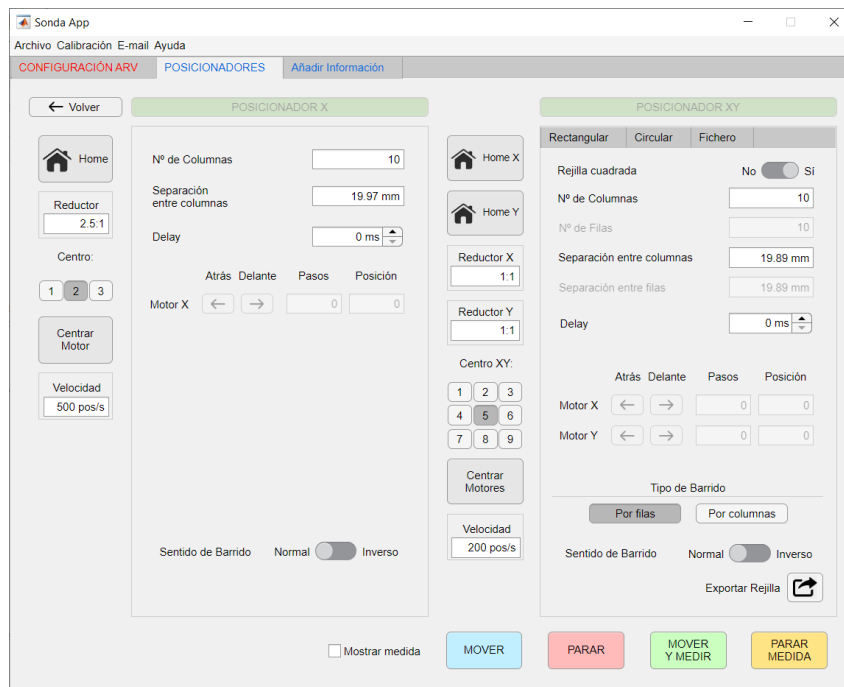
Sonda App

Archivo Calibración E-mail Ayuda

CONFIGURACIÓN ARV | POSICIONADORES | Añadir Información

Volver

POSICIONADOR X

Home

Reductor
2.5:1

Centro:
1 2 3

Centrar Motor

Velocidad
500 pos/s

Nº de Columnas 10

Separación entre columnas 19.97 mm

Delay 0 ms

Atrás Delante Pasos Posición

Motor X 0 0

Sentido de Barrido Normal Inverso

Home X

Home Y

Reductor X
1:1

Reductor Y
1:1

Centro XY:
1 2 3
4 5 6
7 8 9

Centrar Motores

Velocidad
200 pos/s

POSICIONADOR XY

Rectangular | Circular | Fichero

Rejilla cuadrada No Sí

Nº de Columnas 10

Nº de Filas 10

Separación entre columnas 19.89 mm

Separación entre filas 19.89 mm

Delay 0 ms

Atrás Delante Pasos Posición

Motor X 0 0

Motor Y 0 0

Tipo de Barrido

Por filas Por columnas

Sentido de Barrido Normal Inverso

Exportar Rejilla

Mostrar medida

MOVER

PARAR

MOVER Y MEDIR

PARAR MEDIDA